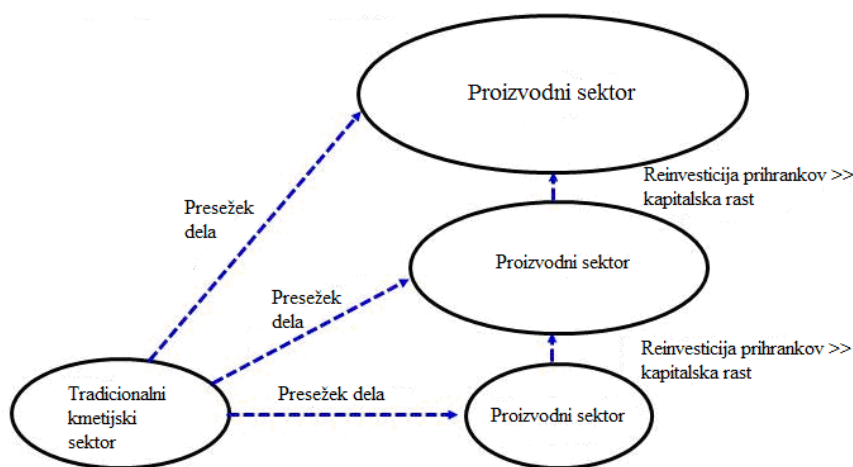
Proizvodni sektor

Reinvesticija prihrankov >> kapitalska rast

Presežek dela

Proizvodni sektor

Presežek dela

Reinvesticija prihrankov >> kapitalska rast

Tradicionalni kmetijski sektor

Presežek dela

Proizvodni sektor